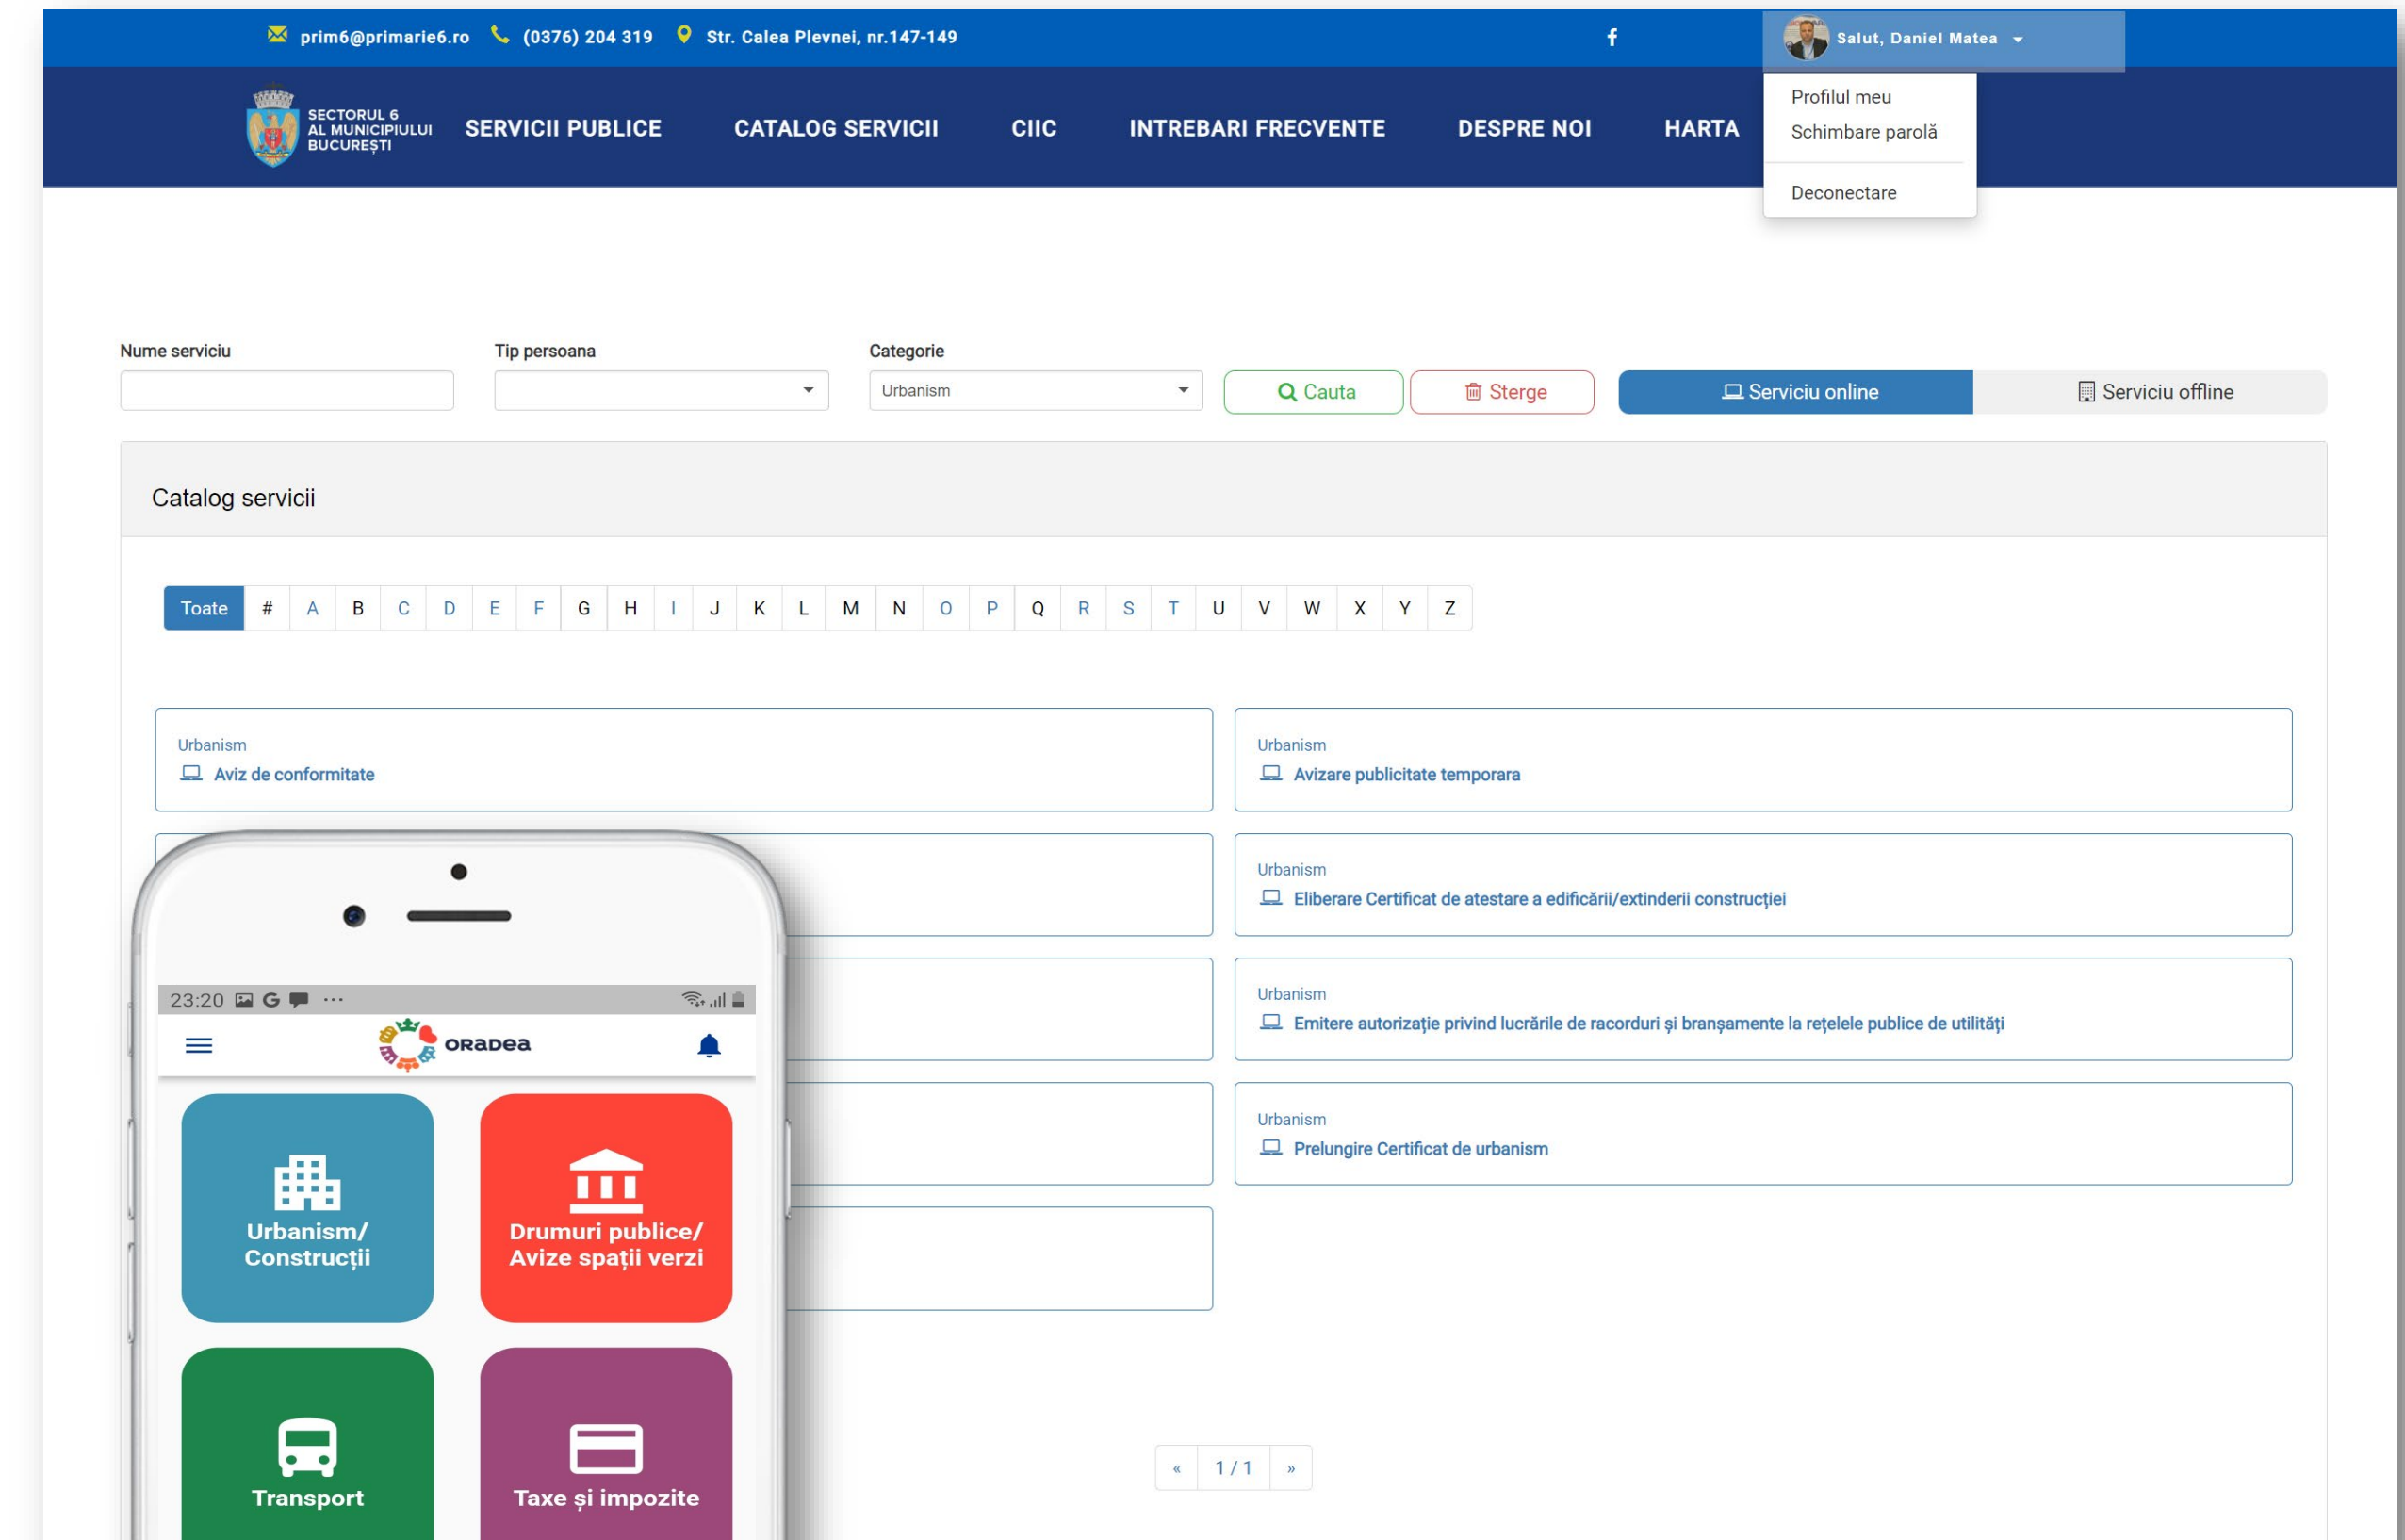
prim6@primarie6.ro (0376) 204 319 Str. Calea Plevnei, nr.147-149

Salut, Daniel Matea

SECTORUL 6 AL MUNICIPIULUI BUCUREȘTI

SERVICII PUBLICE CATALOG SERVICII CIIC INTREBARI FRECVENTE DESPRE NOI HARTA

Profilul meu
Schimbare parolă
Deconectare

Nume serviciu

Tip persoana

Categorie
Urbanism

Cauta Sterge Serviciu online Serviciu offline

Catalog servicii

| Toate | # | A | B | C | D | E | F | G | H | I | J | K | L | M | N | O | P | Q | R | S | T | U | V | W | X | Y | Z |
|---|---|---|---|---|---|---|---|---|---|---|---|---|---|---|---|---|---|---|---|---|---|---|---|---|---|---|---|

Urbanism
Aviz de conformitate

Urbanism
Avizare publicitate temporara

Urbanism
Eliberare Certificat de atestare a edificării/extinderii construcției

Urbanism
Emitere autorizație privind lucrările de racorduri și branșamente la rețelele publice de utilități

Urbanism
Prelungire Certificat de urbanism

23:20 G ···

ORADEA

Urbanism/ Construcții

Drumuri publice/ Avize spații verzi

Transport

Taxe și impozite

« 1 / 1 »